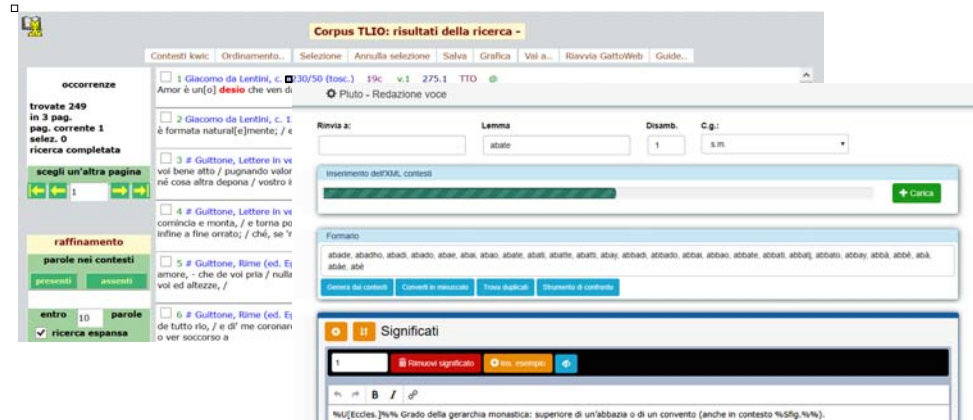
Corpus TLIO: risultati della ricerca -

Contesti kwic | Ordinamento... | Selezione | Annulla selezione | Salva | Grafica | Vai a... | Riavvia GattoWeb | Guide...

occorrenze

trovate 249
in 3 pag.
pag. corrente 1
selez. 0
ricerca completata

scegli un'altra pagina

1

raffinamento

parole nei contesti

presenti | assenti

entro 10 parole

ricerca espansa

1 Giacomo da Lentini, c. 1230/50 (tosc.) 19c v.1 275.1 TTO
Amor è un[o] desio che ven da

2 Giacomo da Lentini, c. 1
è formata natural[e]mente; / e

3 # Guittone, Lettere in ve
voi bene atto / pugnando valor
né cosa altra depona / vostro i

4 # Guittone, Lettere in ve
comincia e monta, / e torna po
infine a fine orrato; / ché, se '

5 # Guittone, Rime (ed. E
amore, - che de voi pria / nulla
voi ed altezze, /

6 # Guittone, Rime (ed. E
de tutto rio, / e di' me coronar
o ver soccorso a

Pluto - Redazione voce

Rinvia a:

Lemma
abate

Disamb.
1

C.g.:
s.m.

Inserimento dell'XML contesti

Carica

Formario

abade, abadho, abadi, abado, abae, abai, abao, abate, abati, abatte, abatti, abay, abbadi, abbado, abbai, abbao, abbate, abbati, abbatj, abbato, abbay, abbà, abbè, abà, abàe, abè

Genera dai contesti | Converti in minuscolo | Trova duplicati | Strumento di confronto

Significati

1

Rimuovi significato | Ins. esempio

B I

%U[Eccles.]%% Grado della gerarchia monastica: superiore di un'abbazia o di un convento (anche in contesto %Sfig.%%).